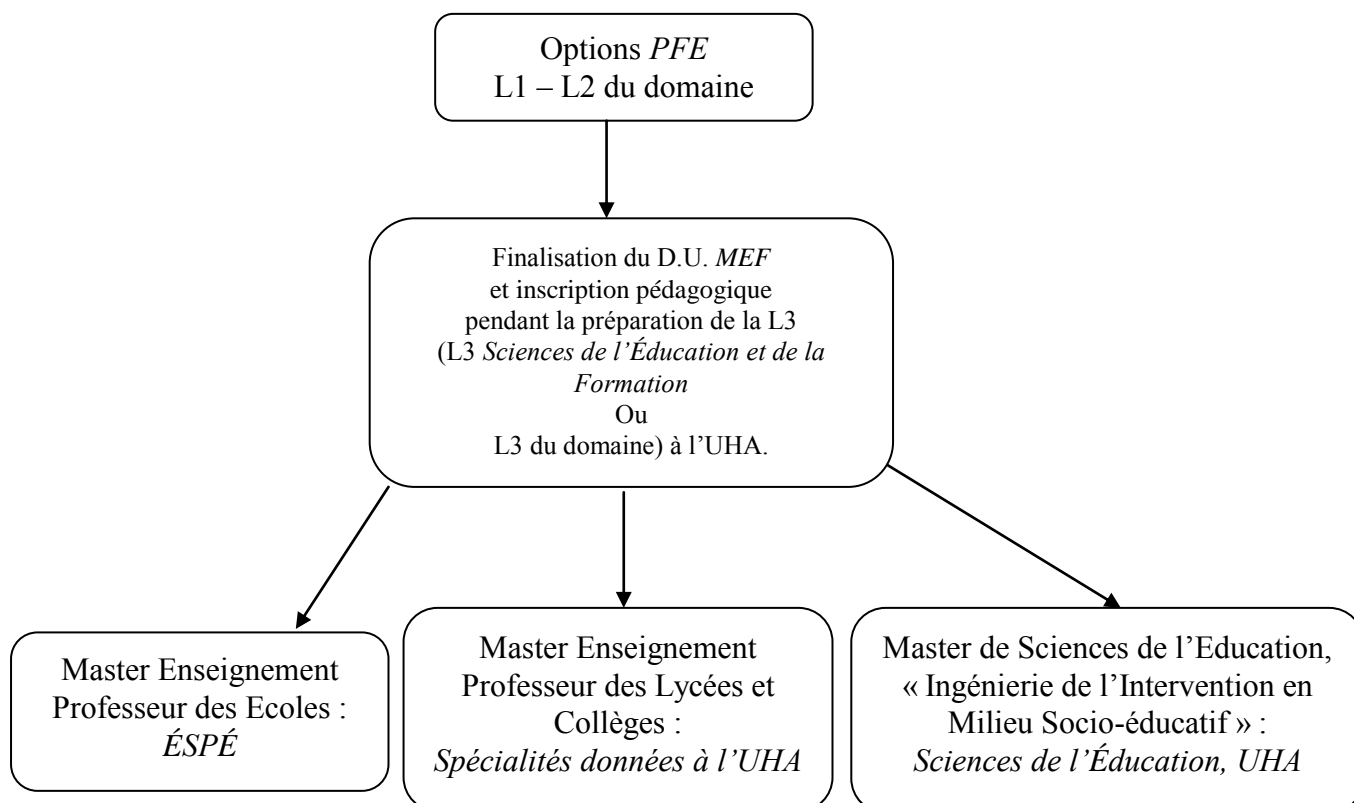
Options *PFE*
L1 – L2 du domaine

Finalisation du D.U. *MEF*
et inscription pédagogique
pendant la préparation de la L3
(L3 *Sciences de l'Éducation et de la Formation*
Ou
L3 du domaine) à l'UHA.

Master Enseignement
Professeur des Ecoles :
*ÉSPÉ*

Master Enseignement
Professeur des Lycées et Collèges :
*Spécialités données à l'UHA*

Master de Sciences de l'Education,
« Ingénierie de l'Intervention en Milieu Socio-éducatif » :
*Sciences de l'Éducation, UHA*